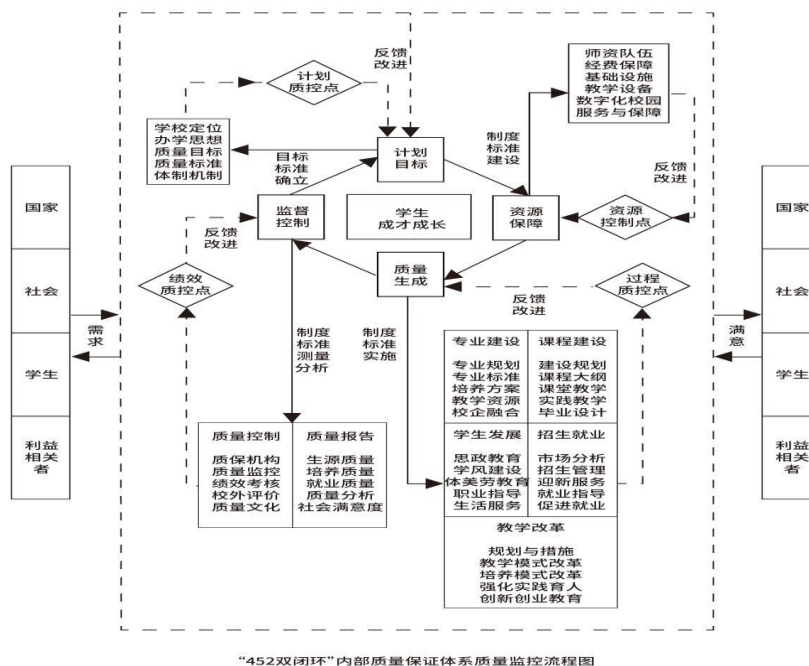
国家

社会

学生

利益相关者

需求

反馈改进

计划质控点

学校定位
办学思想
质量目标
质量标准
体制机制

目标标准确立

计划目标

制度标准建设

师资队伍
经费保障
基础设施
教学设备
数字化校园
服务与保障

反馈改进

监督控制

学生成才成长

资源保障

资源控制点

反馈改进

绩效质控点

质量生成

反馈改进

过程质控点

制度标准测量分析

制度标准实施

| 专业建设 | 课程建设 |
|---|---|
| 专业规划 专业标准 培养方案 教学资源 校企融合 | 建设规划 课程大纲 课堂教学 实践教学 毕业设计 |
| 学生发展 | 招生就业 |
| 思政教育 学风建设 体美劳教育 职业指导 生活服务 | 市场分析 招生管理 迎新服务 就业指导 促进就业 |

| 质量控制 | 质量报告 |
|---|---|
| 质保机构 质量监控 绩效考核 校外评价 质量文化 | 生源质量 培养质量 就业质量 质量分析 社会满意度 |

教学改革

规划与措施
教学模式改革
培养模式改革
强化实践育人
创新创业教育

满意

国家

社会

学生

利益相关者

“452双闭环”内部质量保证体系质量监控流程图